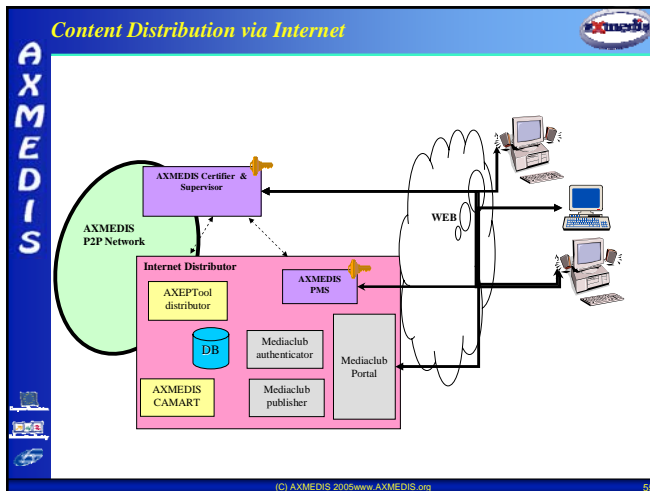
Content Distribution via Internet

AXMEDIS

axmedis

AXMEDIS Certifier & Supervisor

AXMEDIS P2P Network

WEB

Internet Distributor

AXMEDIS PMS

AXEPTool distributor

DB

Mediaclub authenticator

Mediaclub Portal

AXMEDIS CAMART

Mediaclub publisher

(C) AXMEDIS 2005www.AXMEDIS.org

5